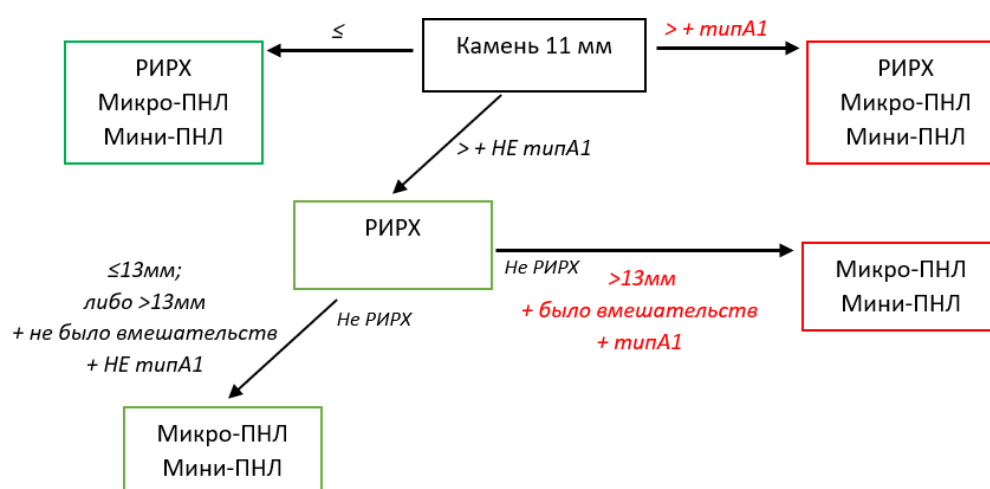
Камень 11 мм

≤

РИРХ
Микро-ПНЛ
Мини-ПНЛ

> + типА1

РИРХ
Микро-ПНЛ
Мини-ПНЛ

> + НЕ типА1

РИРХ

Не РИРХ

>13мм
+ было вмешательств
+ типА1

Микро-ПНЛ
Мини-ПНЛ

≤13мм;
либо >13мм
+ не было вмешательств
+ НЕ типА1

Не РИРХ

Микро-ПНЛ
Мини-ПНЛ